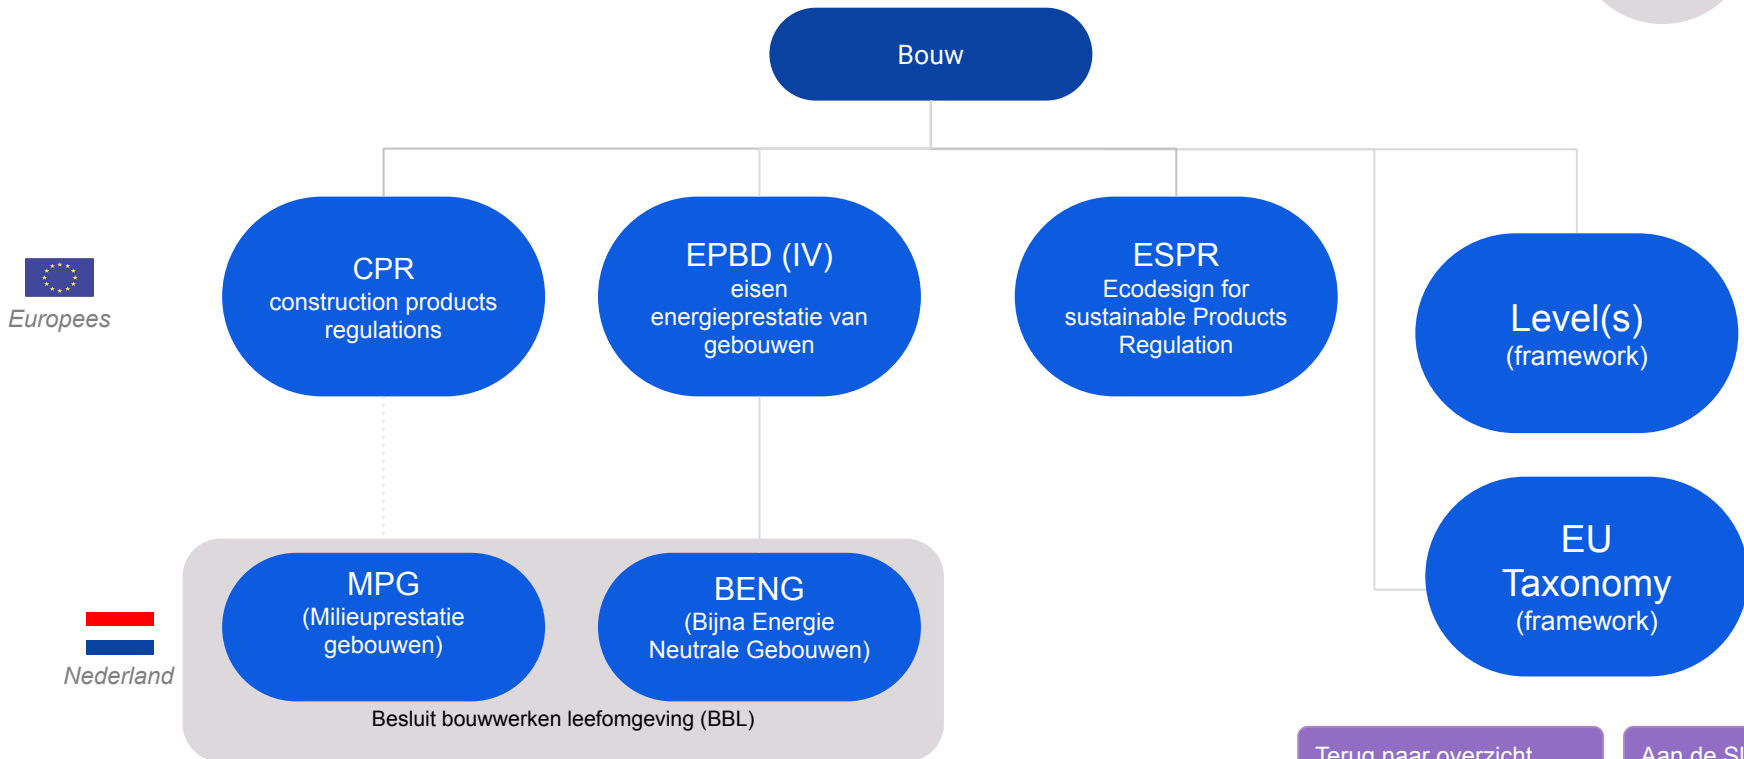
Bouw

Europees

CPR
construction products regulations

EPBD (IV)
eisen energieprestatie van gebouwen

ESPR
Ecodesign for sustainable Products Regulation

Level(s)
(framework)

EU Taxonomy
(framework)

Nederland

MPG
(Milieuprestatie gebouwen)

BENG
(Bijna Energie Neutrale Gebouwen)

Besluit bouwwerken leefomgeving (BBL)

Terug naar overzicht

Aan de Sl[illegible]